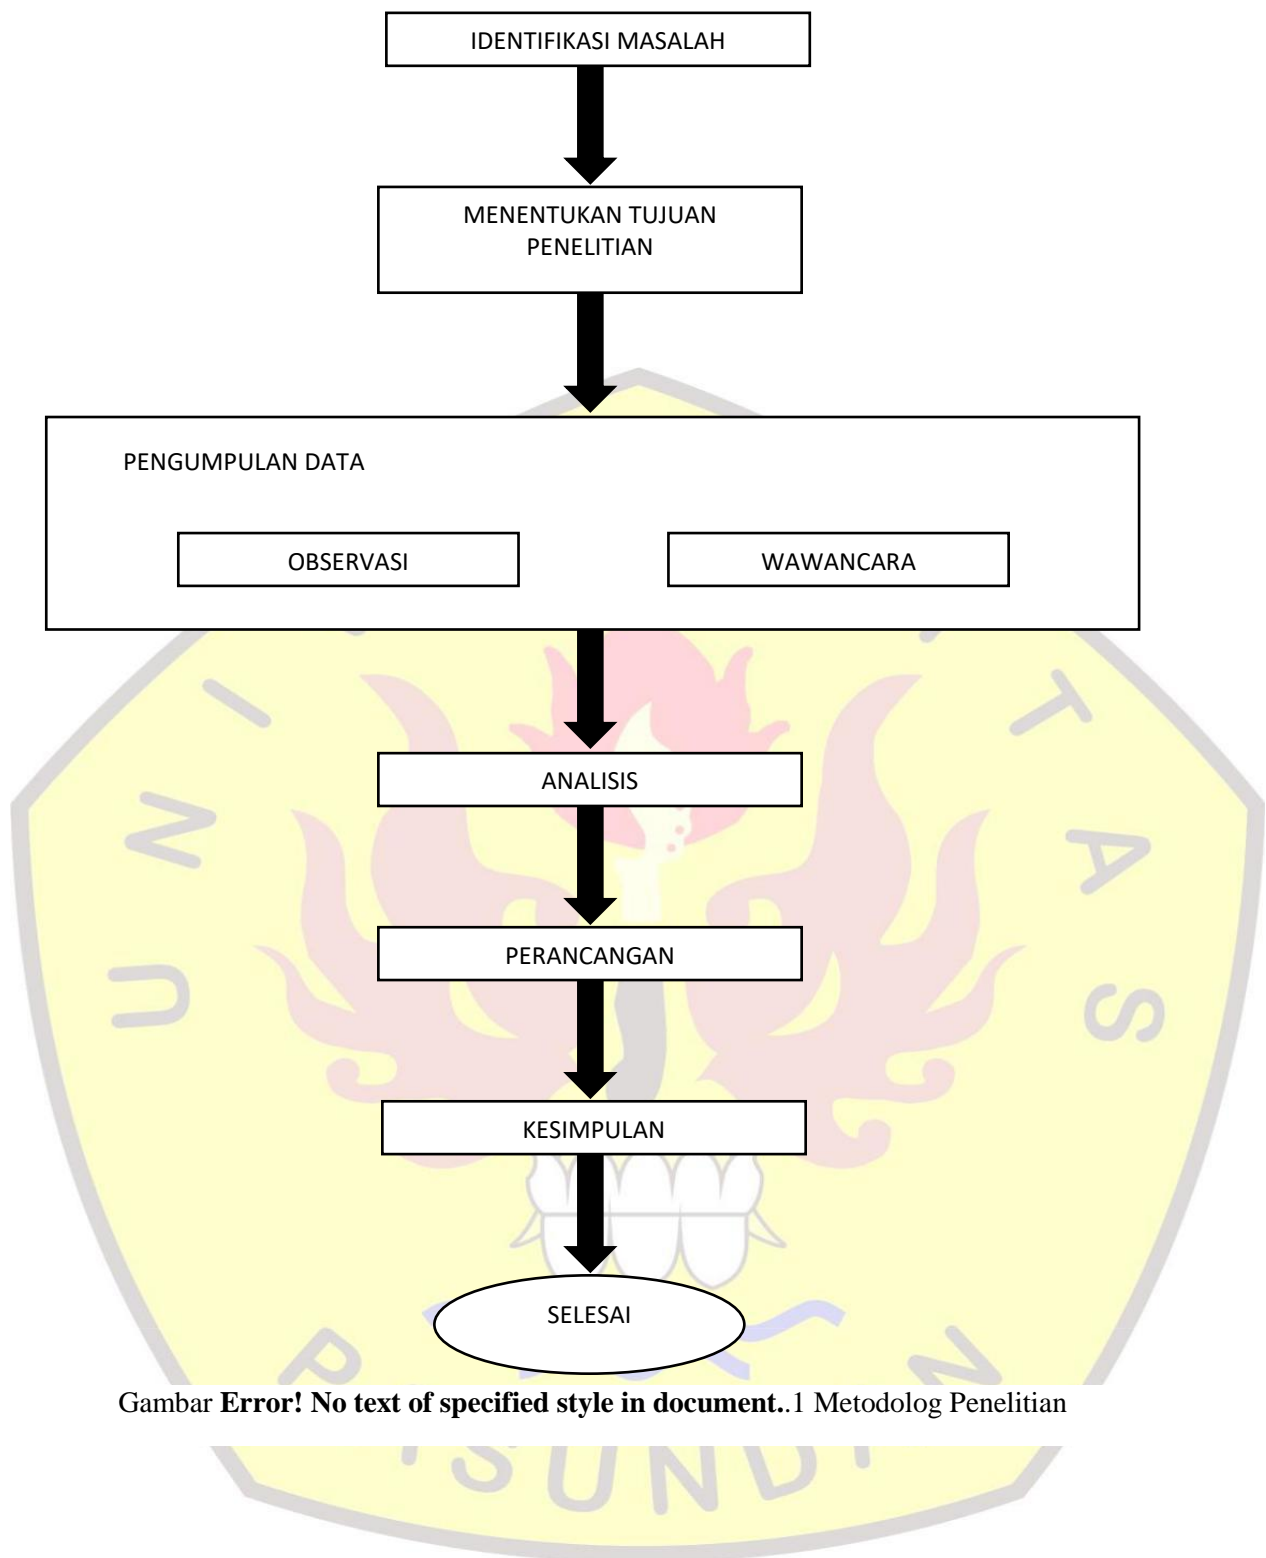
IDENTIFIKASI MASALAH

MENENTUKAN TUJUAN PENELITIAN

PENGUMPULAN DATA

OBSERVASI

WAWANCARA

ANALISIS

PERANCANGAN

KESIMPULAN

SELESAI

Gambar **Error! No text of specified style in document.**.1 Metodolog Penelitian

UNIVERSITAS PASUNDAN